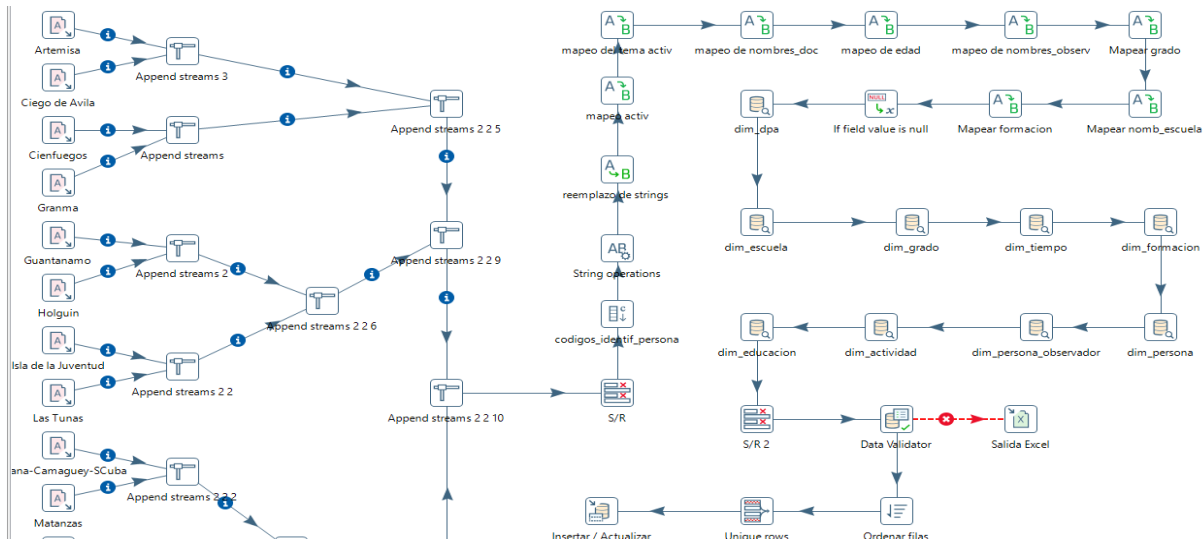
Artemisa

Ciego de Avila

Append streams 3

Append streams 2 2 5

Cienfuegos

Append streams

Granma

Guantanamo

Append streams 2

Append streams 2 2 9

Holguin

Append streams 2 2 6

Isla de la Juventud

Append streams 2 2

Las Tunas

Append streams 2 2 10

ana-Camaguey-SCuba

Append streams 2 2 2

Matanzas

mapeo de tema activ

mapeo de nombres_doc

mapeo de edad

mapeo de nombres_observ

Mapear grado

mapeo activ

dim_dpa

If field value is null

Mapear formacion

Mapear nomb_escuela

reemplazo de strings

dim_escuela

dim_grado

dim_tiempo

dim_formacion

String operations

codigos_identif_persona

dim_educacion

dim_actividad

dim_persona_observador

dim_persona

S/R

S/R 2

Data Validator

Salida Excel

Insertar / Actualizar

Unique rows

Ordenar filas